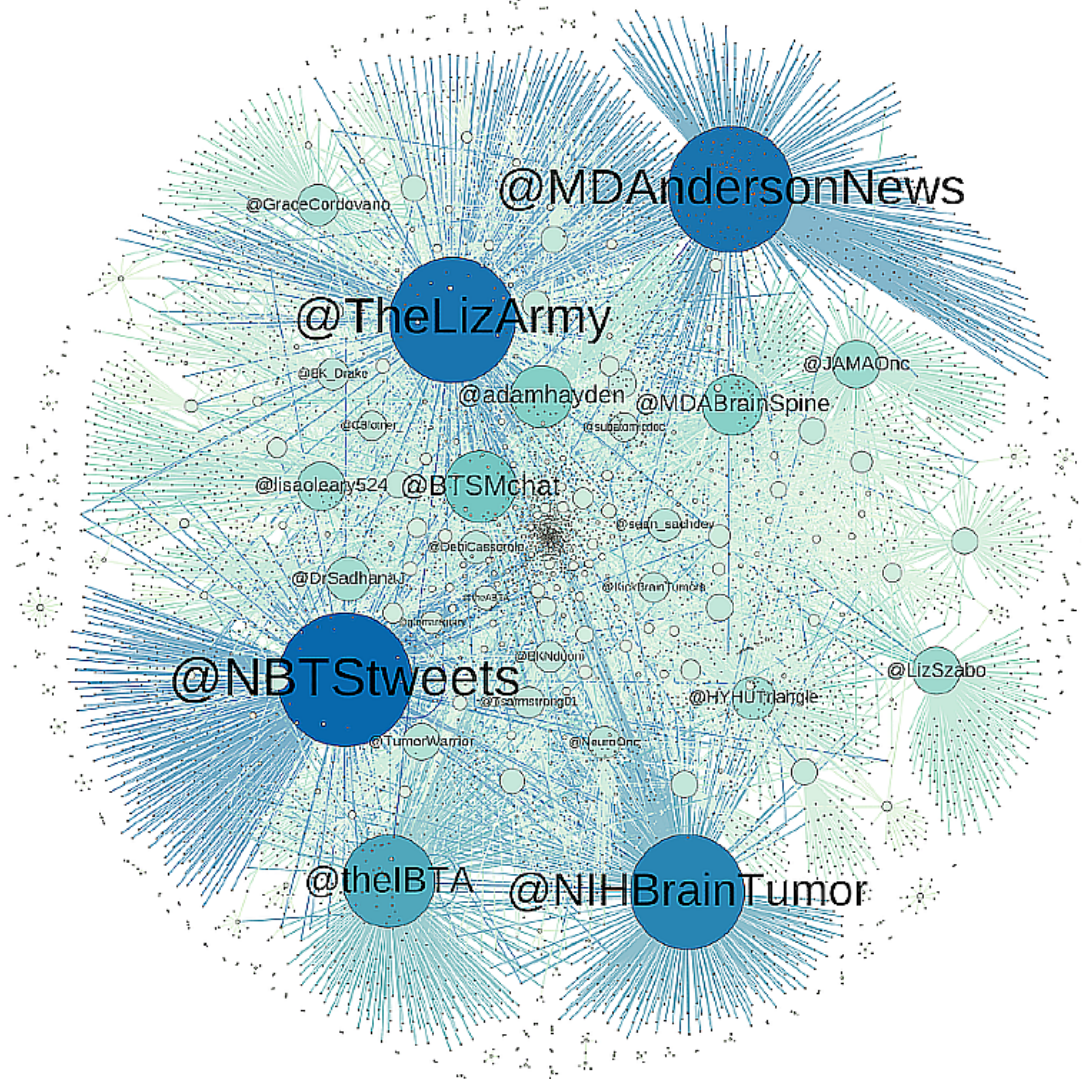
@MDAndersonNews

@GraceCordovano

@TheLizArmy

@BK_Drake

@JAMAOnc

@adamhayden

@MDABrainSpine

@CAlomer

@subatomicdoc

@lisaoleary524

@BTSMchat

@sean_sachdev

@DebiCasserole

@DrSadhanaJ

@KickBrainTumors

@theABTA

@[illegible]

@BKNduom

@NBTStweets

@LizSzabo

@HYHUTriangle

@Tsarmstrong01

@TumorWarrior

@NeuroOnc

@theIBTA

@NIHBrainTumor